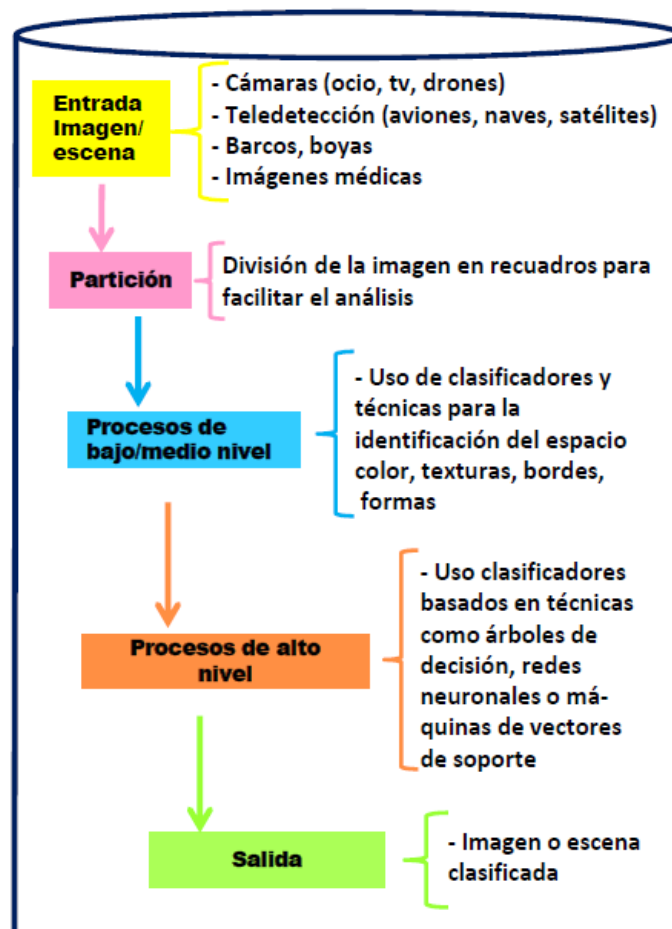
Entrada Imagen/ escena

- Cámaras (ocio, tv, drones)
- Teledetección (aviones, naves, satélites)
- Barcos, boyas
- Imágenes médicas

Partición

División de la imagen en recuadros para facilitar el análisis

Procesos de bajo/medio nivel

- Uso de clasificadores y técnicas para la identificación del espacio color, texturas, bordes, formas

Procesos de alto nivel

- Uso clasificadores basados en técnicas como árboles de decisión, redes neuronales o máquinas de vectores de soporte

Salida

- Imagen o escena clasificada